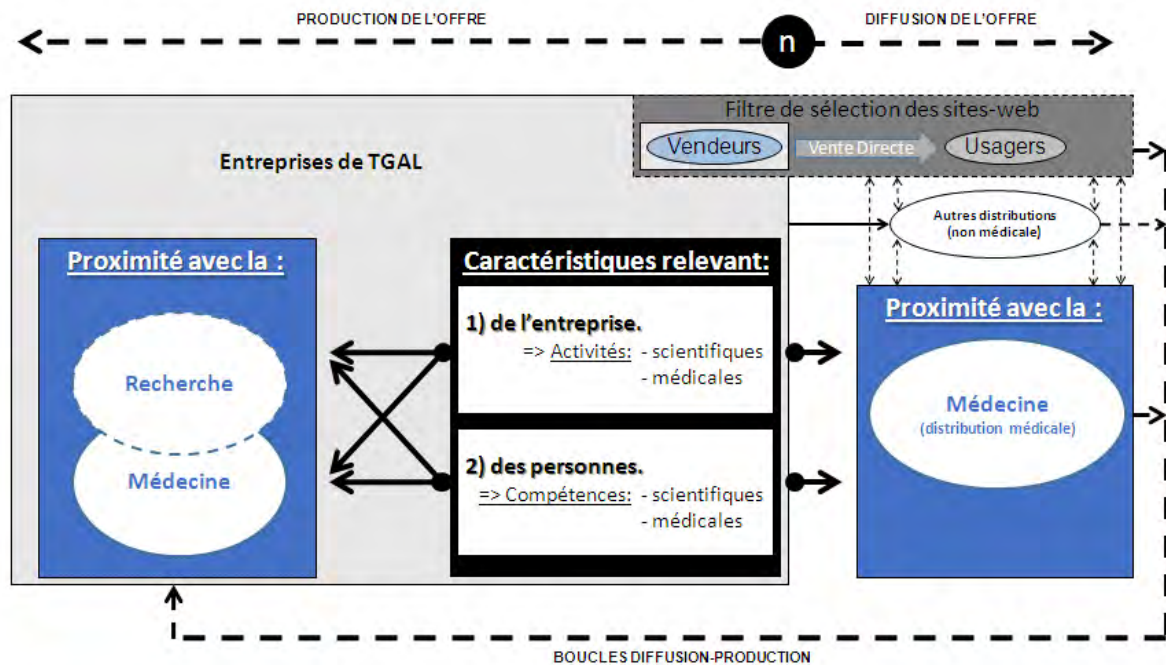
PRODUCTION DE L'OFFRE

n

DIFFUSION DE L'OFFRE

Filtre de sélection des sites-web

Vendeurs

Vente Directe

Usagers

Entreprises de TGAL

Autres distributions (non médicale)

Proximité avec la :

Recherche

Médecine

Caractéristiques relevant:

1) de l'entreprise.
=> Activités: - scientifiques
- médicales

2) des personnes.
=> Compétences: - scientifiques
- médicales

Proximité avec la :

Médecine
(distribution médicale)

BOUCLES DIFFUSION-PRODUCTION